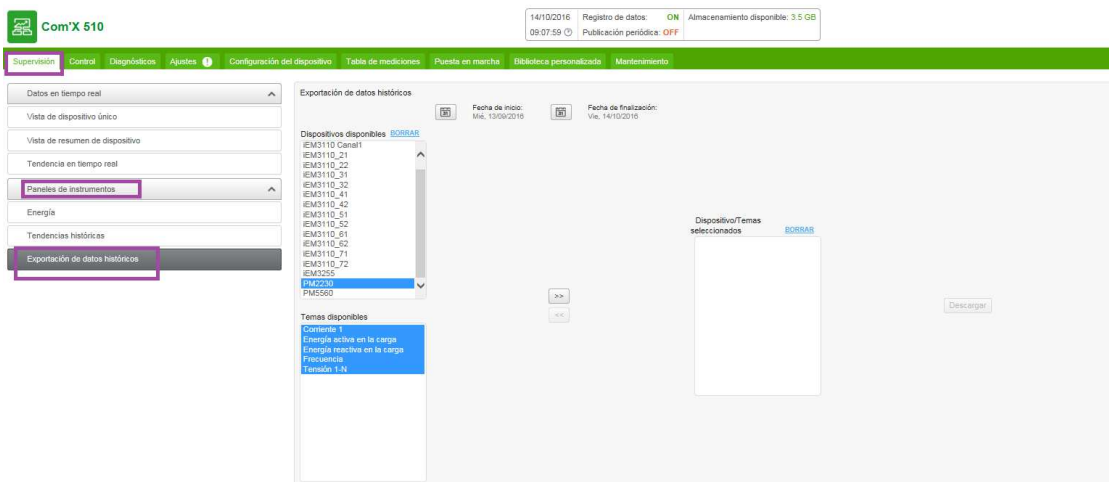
Com'X 510

14/10/2016 09:07:59 Registro de datos: ON Publicación periódica: OFF Almacenamiento disponible: 3.5 GB

Supervisión Control Diagnósticos Ajustes Configuración del dispositivo Tabla de mediciones Puesta en marcha Biblioteca personalizada Mantenimiento

Datos en tiempo real
Vista de dispositivo único
Vista de resumen de dispositivo
Tendencia en tiempo real
Paneles de instrumentos
Energía
Tendencias históricas
Exportación de datos históricos

Exportación de datos históricos

Fecha de inicio: Mié, 13/09/2016
Fecha de finalización: Vie, 14/10/2016

Dispositivos disponibles BORRAR
iEM3110 Canal1
iEM3110_21
iEM3110_22
iEM3110_31
iEM3110_32
iEM3110_41
iEM3110_42
iEM3110_51
iEM3110_52
iEM3110_61
iEM3110_62
iEM3110_71
iEM3110_72
iEM3255
PM2230
PM5560

>>
<<

Temas disponibles
Corriente 1
Energía activa en la carga
Energía reactiva en la carga
Frecuencia
Tensión 1-N

Dispositivo/Temas seleccionados BORRAR

Descargar